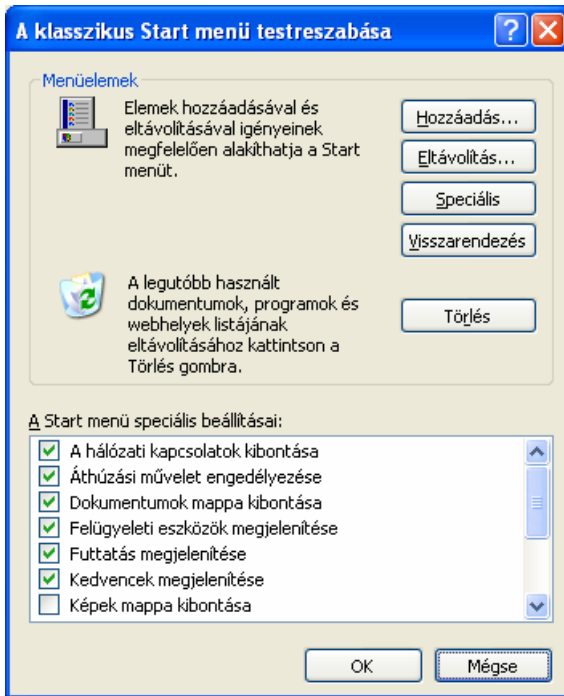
A klasszikus Start menü testreszabása

Menüelemek

Elemek hozzáadásával és eltávolításával igényeinek megfelelően alakíthatja a Start menüt.

Hozzáadás...

Eltávolítás...

Speciális

Visszarendezés

A legutóbb használt dokumentumok, programok és webhelyek listájának eltávolításához kattintson a Törlés gombra.

Törlés

A Start menü speciális beállításai:

A hálózati kapcsolatok kibontása
Áthúzási művelet engedélyezése
Dokumentumok mappa kibontása
Felügyeleti eszközök megjelenítése
Futtatás megjelenítése
Kedvencek megjelenítése
Képek mappa kibontása

OK

Mégse